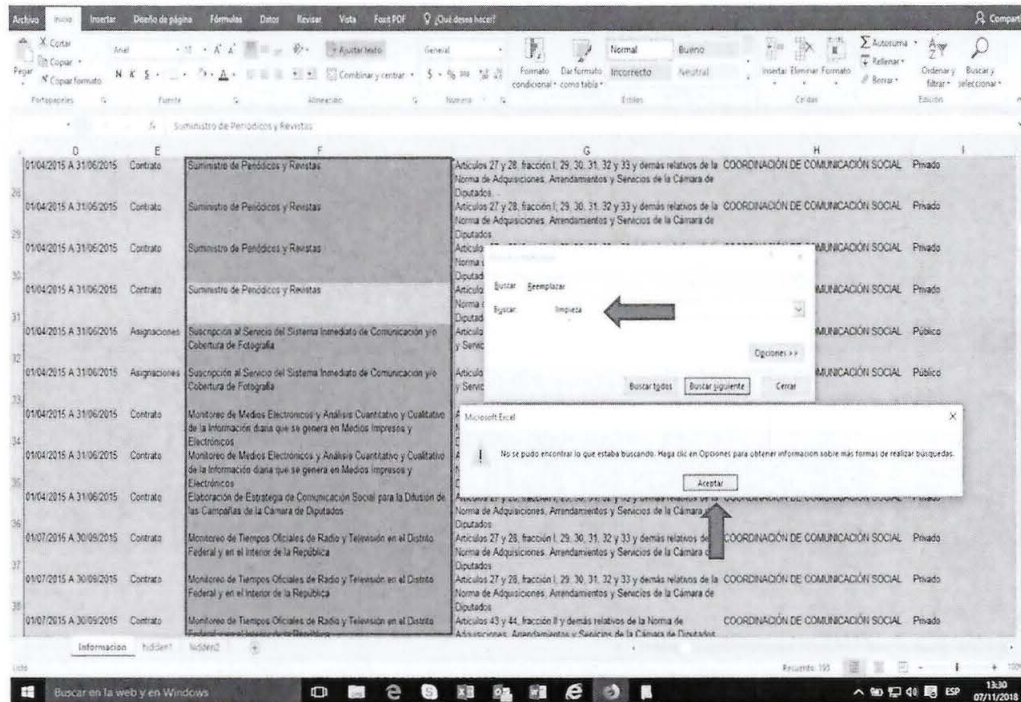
Archivo Inicio Insertar Diseño de página Fórmulas Datos Revisar Vista Foxit PDF ¿Qué desea hacer? Compartir

Cortar Copiar Copiar formato Pegar Portapapeles Arial Fuente Ajustar texto Combinar y centrar Alineación General Número Formato condicional Dar formato como tabla Normal Bueno Incorrecto Neutral Estilos Insertar Eliminar Formato Celdas Autosuma Rellenar Borrar Ordenar y filtrar Buscar y seleccionar Edición

Suministro de Periódicos y Revistas

| D | E | F | G | H | I |
|---|---|---|---|---|---|
| 01/04/2015 A 31/06/2015 | Contrato | Suministro de Periódicos y Revistas | Artículos 27 y 28, fracción I, 29, 30, 31, 32 y 33 y demás relativos de la Norma de Adquisiciones, Arrendamientos y Servicios de la Cámara de Diputados | COORDINACIÓN DE COMUNICACIÓN SOCIAL | Privado |
| 01/04/2015 A 31/06/2015 | Contrato | Suministro de Periódicos y Revistas | Artículos 27 y 28, fracción I, 29, 30, 31, 32 y 33 y demás relativos de la Norma de Adquisiciones, Arrendamientos y Servicios de la Cámara de Diputados | COORDINACIÓN DE COMUNICACIÓN SOCIAL | Privado |
| 01/04/2015 A 31/06/2015 | Contrato | Suministro de Periódicos y Revistas | Artículo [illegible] Norma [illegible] Diputad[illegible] | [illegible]MUNICACIÓN SOCIAL | Privado |
| 01/04/2015 A 31/06/2015 | Contrato | Suministro de Periódicos y Revistas | Artículo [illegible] Norma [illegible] Diputad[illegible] | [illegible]MUNICACIÓN SOCIAL | Privado |
| 01/04/2015 A 31/06/2015 | Asignaciones | Suscripción al Servicio del Sistema Inmediato de Comunicación y/o Cobertura de Fotografía | Artículo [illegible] y Servi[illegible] | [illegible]MUNICACIÓN SOCIAL | Público |
| 01/04/2015 A 31/06/2015 | Asignaciones | Suscripción al Servicio del Sistema Inmediato de Comunicación y/o Cobertura de Fotografía | Artículo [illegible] y Servi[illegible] | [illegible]MUNICACIÓN SOCIAL | Público |
| 01/04/2015 A 31/06/2015 | Contrato | Monitoreo de Medios Electrónicos y Análisis Cuantitativo y Cualitativo de la Información diaria que se genera en Medios Impresos y Electrónicos | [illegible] | | |
| 01/04/2015 A 31/06/2015 | Contrato | Monitoreo de Medios Electrónicos y Análisis Cuantitativo y Cualitativo de la Información diaria que se genera en Medios Impresos y Electrónicos | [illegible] | | |
| 01/04/2015 A 31/06/2015 | Contrato | Elaboración de Estrategia de Comunicación Social para la Difusión de las Campañas de la Cámara de Diputados | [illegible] Norma de Adquisiciones, Arrendamientos y Servicios de la Cámara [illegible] Diputados | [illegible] | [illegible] |
| 01/07/2015 A 30/09/2015 | Contrato | Monitoreo de Tiempos Oficiales de Radio y Televisión en el Distrito Federal y en el Interior de la República | Artículos 27 y 28, fracción I, 29, 30, 31, 32 y 33 y demás relativos de la Norma de Adquisiciones, Arrendamientos y Servicios de la Cámara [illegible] Diputados | COORDINACIÓN DE COMUNICACIÓN SOCIAL | Privado |
| 01/07/2015 A 30/09/2015 | Contrato | Monitoreo de Tiempos Oficiales de Radio y Televisión en el Distrito Federal y en el Interior de la República | Artículos 27 y 28, fracción I, 29, 30, 31, 32 y 33 y demás relativos de la Norma de Adquisiciones, Arrendamientos y Servicios de la Cámara de Diputados | COORDINACIÓN DE COMUNICACIÓN SOCIAL | Privado |
| 01/07/2015 A 30/09/2015 | Contrato | Monitoreo de Tiempos Oficiales de Radio y Televisión en el Distrito Federal y en el Interior de la República | Artículos 43 y 44, fracción II y demás relativos de la Norma de Adquisiciones, Arrendamientos y Servicios de la Cámara de Diputados | COORDINACIÓN DE COMUNICACIÓN SOCIAL | Privado |

Buscar y reemplazar
Buscar Reemplazar
Buscar: limpieza
Opciones >>
Buscar todos Buscar siguiente Cerrar

Microsoft Excel
No se pudo encontrar lo que estaba buscando. Haga clic en Opciones para obtener información sobre más formas de realizar búsquedas.
Aceptar

Informacion hidden1 hidden2

Listo Recuento: 193

Buscar en la web y en Windows
ESP 13:30 07/11/2018